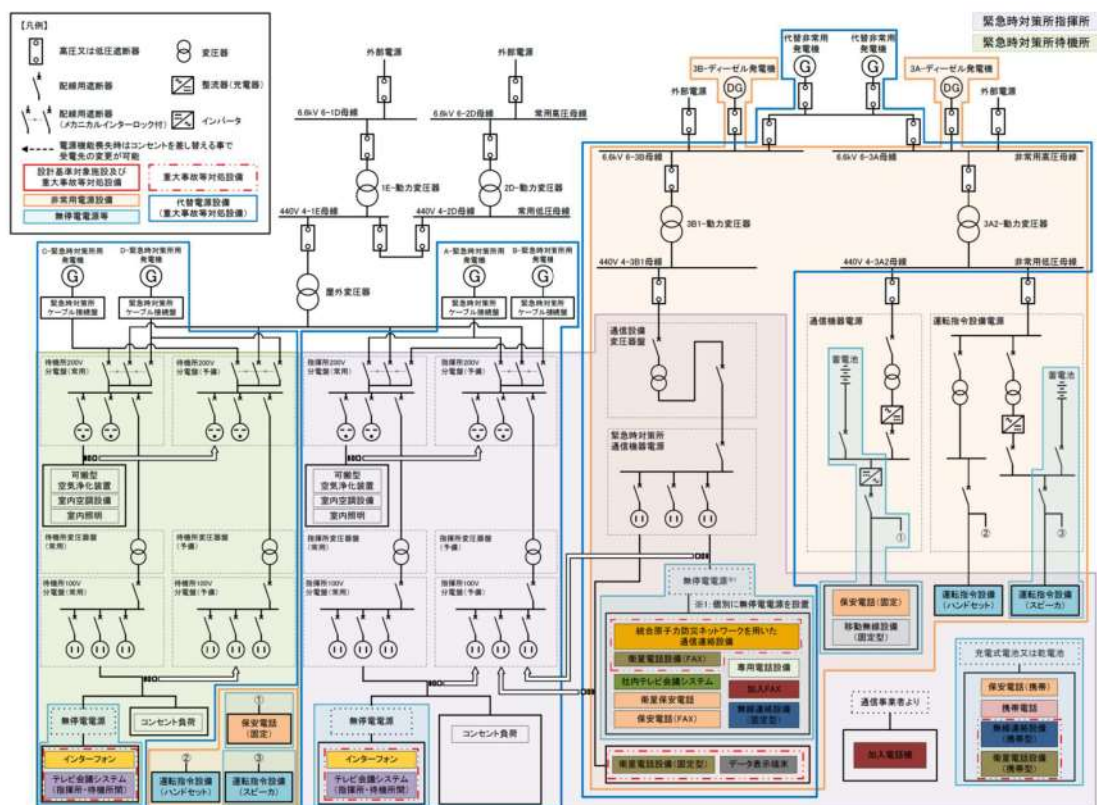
【凡例】
高圧又は低圧遮断器
変圧器
配線用遮断器
整流器（充電器）
配線用遮断器（メカニカルインターロック付）
インバータ
電源機能喪失時はコンセントを差し替える事で受電先の変更が可能
設計基準対象施設及び重大事故等対処設備
重大事故等対処設備
非常用電源設備
代替電源設備（重大事故等対処設備）
無停電電源等

緊急時対策所指揮所
緊急時対策所待機所

外部電源
外部電源
6.6kV 6-1D母線
6.6kV 6-2D母線
常用高圧母線
1E-動力変圧器
2D-動力変圧器
440V 4-1E母線
440V 4-2D母線
常用低圧母線
屋外変圧器

代替非常用発電機
代替非常用発電機
3B-ディーゼル発電機
3A-ディーゼル発電機
DG
DG
外部電源
外部電源
6.6kV 6-3B母線
6.6kV 6-3A母線
非常用高圧母線
3B1-動力変圧器
3A2-動力変圧器
440V 4-3B1母線
440V 4-3A2母線
非常用低圧母線

C-緊急時対策所発電機
D-緊急時対策所発電機
緊急時対策所ケーブル接続盤
緊急時対策所ケーブル接続盤
A-緊急時対策所発電機
B-緊急時対策所発電機
緊急時対策所ケーブル接続盤
緊急時対策所ケーブル接続盤

待機所200V分電盤（常用）
待機所200V分電盤（予備）
可搬型空気浄化装置
室内空調設備
室内照明
待機所変圧器盤（常用）
待機所変圧器盤（予備）
待機所100V分電盤（常用）
待機所100V分電盤（予備）
無停電電源
コンセント負荷
インターフォン
テレビ会議システム（指揮所・待機所間）
①
保安電話（固定）
②
運転指令設備（ハンドセット）
③
運転指令設備（スピーカ）

指揮所200V分電盤（常用）
指揮所200V分電盤（予備）
可搬型空気浄化装置
室内空調設備
室内照明
指揮所変圧器盤（常用）
指揮所変圧器盤（予備）
指揮所100V分電盤（常用）
指揮所100V分電盤（予備）
無停電電源
コンセント負荷
インターフォン
テレビ会議システム（指揮所・待機所間）

通信設備変圧器盤
緊急時対策所通信機器電源
無停電電源※1
※1：個別に無停電電源を設置
統合原子力防災ネットワークを用いた通信連絡設備
衛星電話設備（FAX）
専用電話設備
社内テレビ会議システム
加入FAX
衛星保安電話
無線連絡設備（固定型）
保安電話（FAX）
衛星電話設備（固定型）
データ表示端末

通信機器電源
蓄電池
①
保安電話（固定）
移動無線設備（固定型）
運転指令設備電源
②
③
蓄電池
運転指令設備（ハンドセット）
運転指令設備（スピーカ）

通信事業者より
加入電話機

充電式電池又は乾電池
保安電話（携帯）
携帯電話
無線連絡設備（携帯型）
衛星電話設備（携帯型）